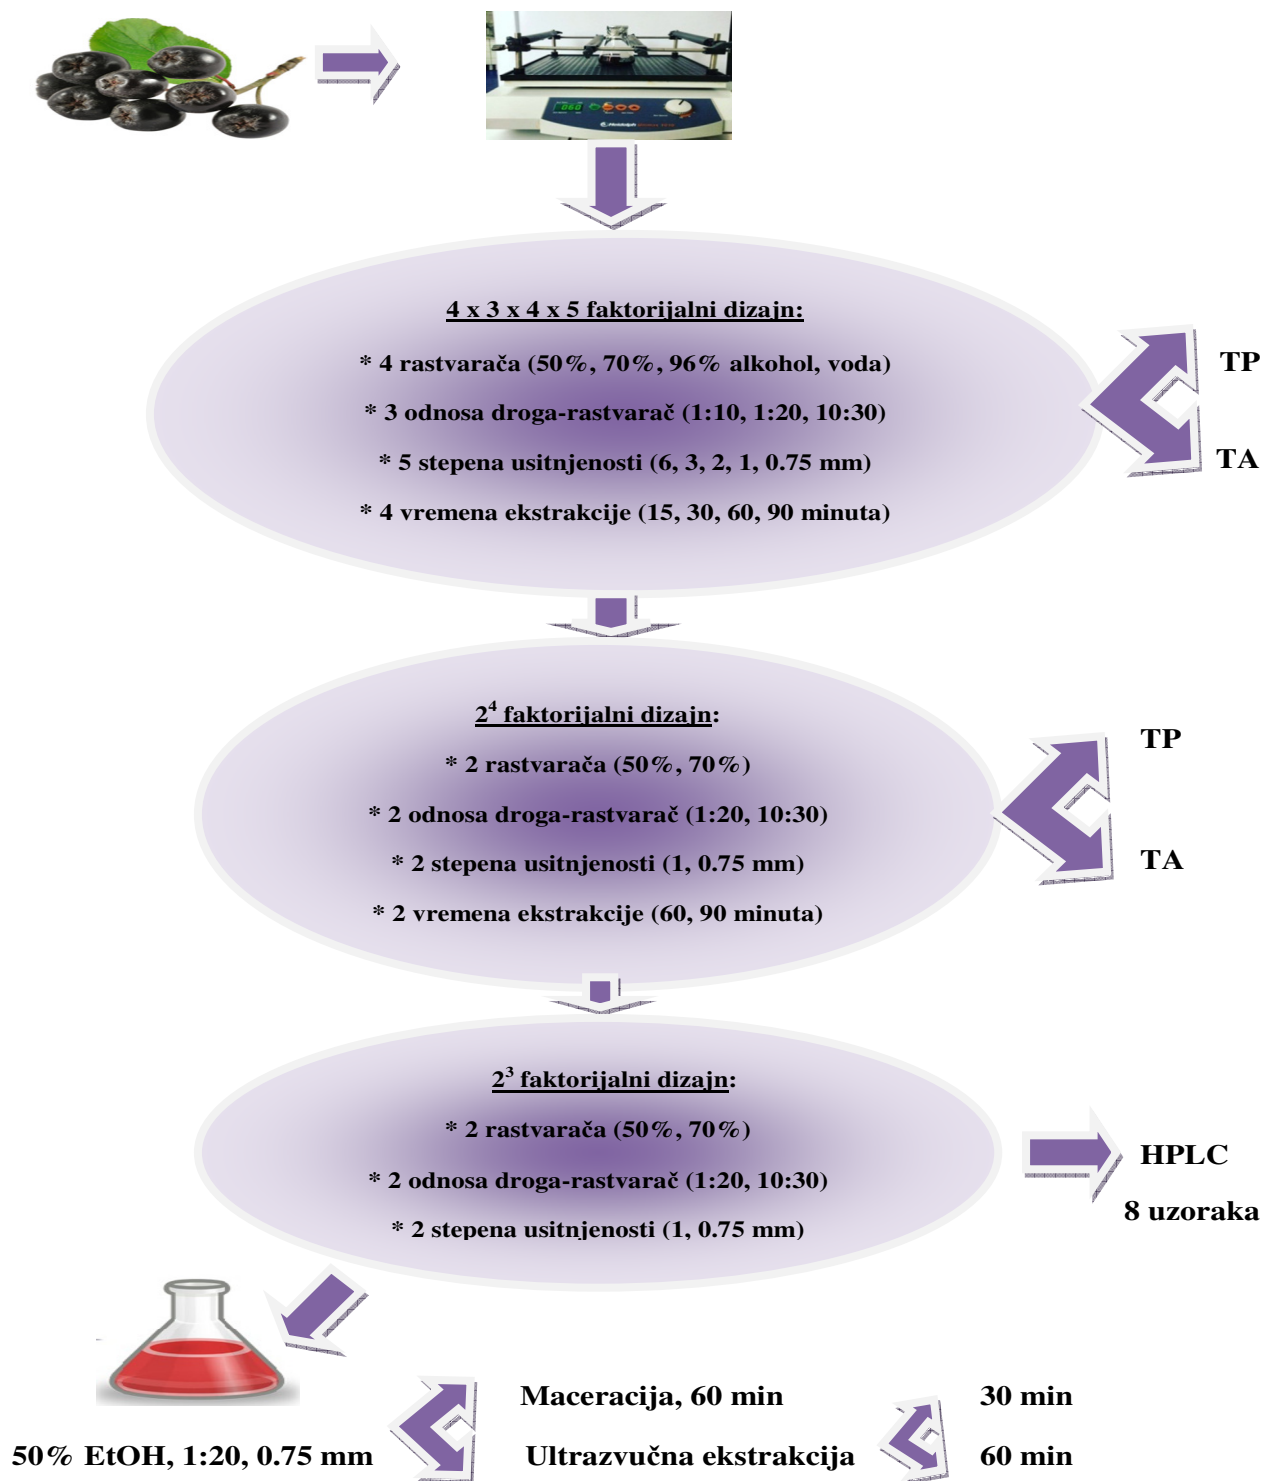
4 x 3 x 4 x 5 faktorijalni dizajn:

* 4 rastvarača (50%, 70%, 96% alkohol, voda)

* 3 odnosa droga-rastvarač (1:10, 1:20, 10:30)

* 5 stepena usitnjenosti (6, 3, 2, 1, 0.75 mm)

* 4 vremena ekstrakcije (15, 30, 60, 90 minuta)

TP

TA

$2^4$ faktorijalni dizajn:

* 2 rastvarača (50%, 70%)

* 2 odnosa droga-rastvarač (1:20, 10:30)

* 2 stepena usitnjenosti (1, 0.75 mm)

* 2 vremena ekstrakcije (60, 90 minuta)

TP

TA

$2^3$ faktorijalni dizajn:

* 2 rastvarača (50%, 70%)

* 2 odnosa droga-rastvarač (1:20, 10:30)

* 2 stepena usitnjenosti (1, 0.75 mm)

HPLC

8 uzoraka

Maceracija, 60 min

30 min

50% EtOH, 1:20, 0.75 mm

Ultrazvučna ekstrakcija

60 min